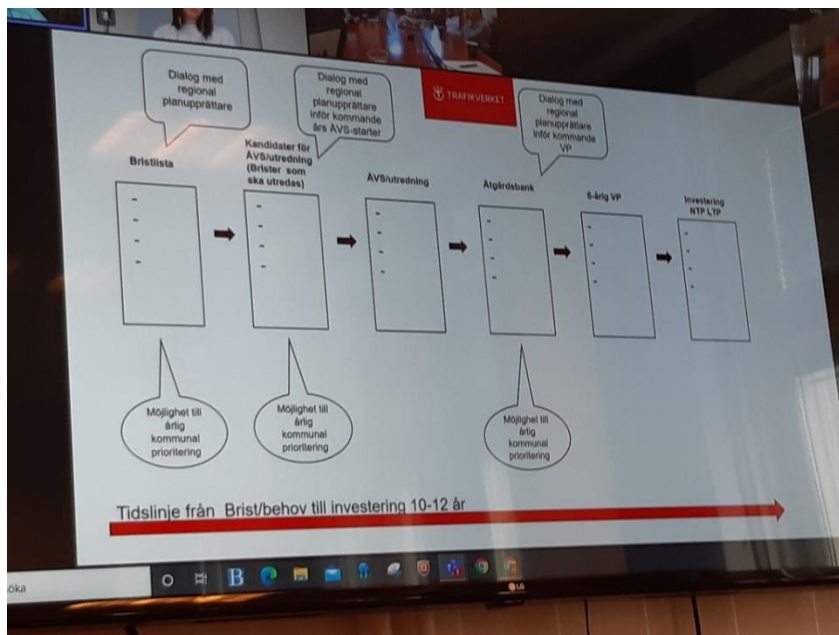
Dialog med regional planupprättare

Dialog med regional planupprättare inför kommande års ÅVS-starter

TRAFIKVERKET

Dialog med regional planupprättare inför kommande VP

Bristlista

-
-
-
-

Kandidater för ÅVS/utredning (Brister som ska utredas)

-
-
-
-

ÅVS/utredning

-
-
-
-

Åtgärdsbank

-
-
-
-

6-årig VP

-
-
-
-

Investering NTP LTP

-
-
-
-

Möjlighet till årlig kommunal prioritering

Möjlighet till årlig kommunal prioritering

Möjlighet till årlig kommunal prioritering

Tidslinje från Brist/behov till investering 10-12 år

öka

LG